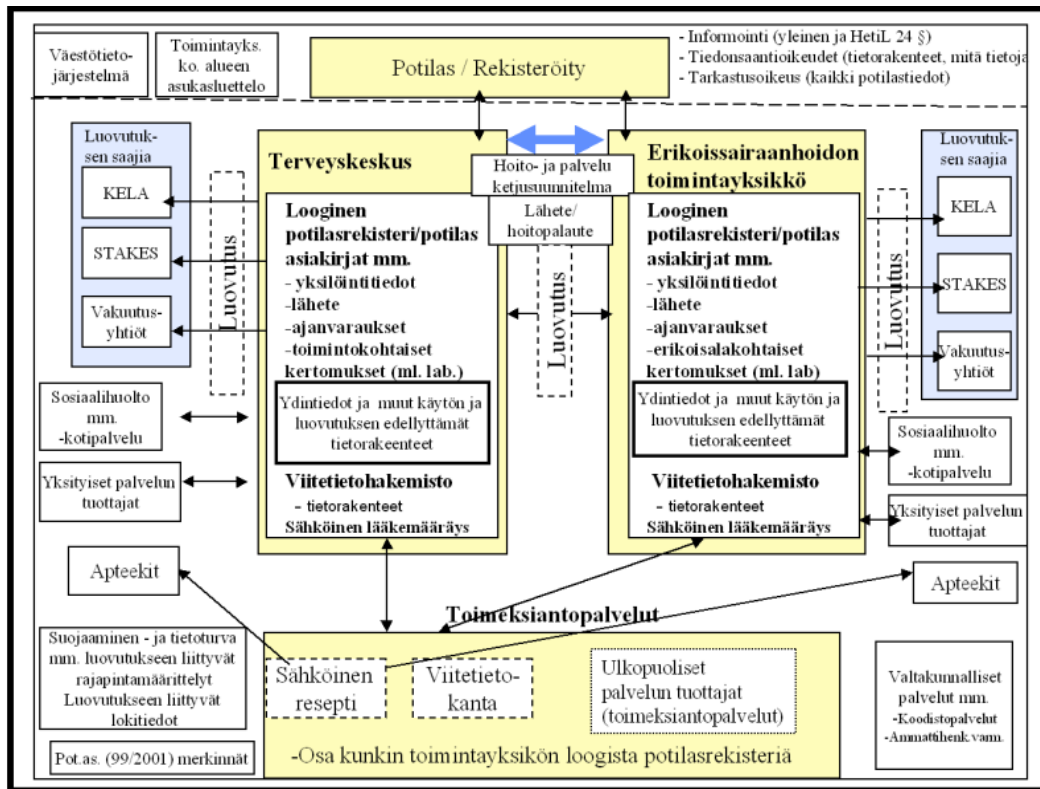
Väestötieto-järjestelmä

Toimintayks. ko. alueen asukasluettelo

Potilas / Rekisteröity

- Informointi (yleinen ja HetiL 24 §)
- Tiedonsaantioikeudet (tietorakenteet, mitä tietoja
- Tarkastusoikeus (kaikki potilastiedot)

Luovutuksen saajia

KELA

STAKES

Vakuutus-yhtiöt

Luovutus

Terveyskeskus

Looginen potilasrekisteri/potilas asiakirjat mm.
- yksilöintitiedot
-lähete
-ajanvaraukset
-toimintokohtaiset kertomukset (ml. lab.)

Ydintiedot ja muut käytön ja luovutuksen edellyttämät tietorakenteet

Viitetietohakemisto
- tietorakenteet
Sähköinen lääkemääräys

Hoito- ja palvelu ketjusuunnitelma

Lähete/ hoitopalaute

Luovutus

Erikoissairaanhoidon toimintayksikkö

Looginen potilasrekisteri/potilas asiakirjat mm.
- yksilöintitiedot
-lähete
-ajanvaraukset
-erikoisalakohtaiset kertomukset (ml. lab)

Ydintiedot ja muut käytön ja luovutuksen edellyttämät tietorakenteet

Viitetietohakemisto
- tietorakenteet
Sähköinen lääkemääräys

Luovutus

Luovutuksen saajia

KELA

STAKES

Vakuutus-yhtiöt

Sosiaalihuolto mm. -kotipalvelu

Yksityiset palvelun tuottajat

Sosiaalihuolto mm. -kotipalvelu

Yksityiset palvelun tuottajat

Apteekit

Apteekit

Toimeksiantopalvelut

Suojaaminen - ja tietoturva mm. luovutukseen liittyvät rajapintamäärittelyt Luovutukseen liittyvät lokitiedot

Sähköinen resepti

Viitetieto-kanta

Ulkopuoliset palvelun tuottajat (toimeksiantopalvelut)

Valtakunnalliset palvelut mm.
-Koodistopalvelut
-Ammattihenk.vam.

Pot.as. (99/2001) merkinnät

-Osa kunkin toimintayksikön loogista potilasrekisteriä